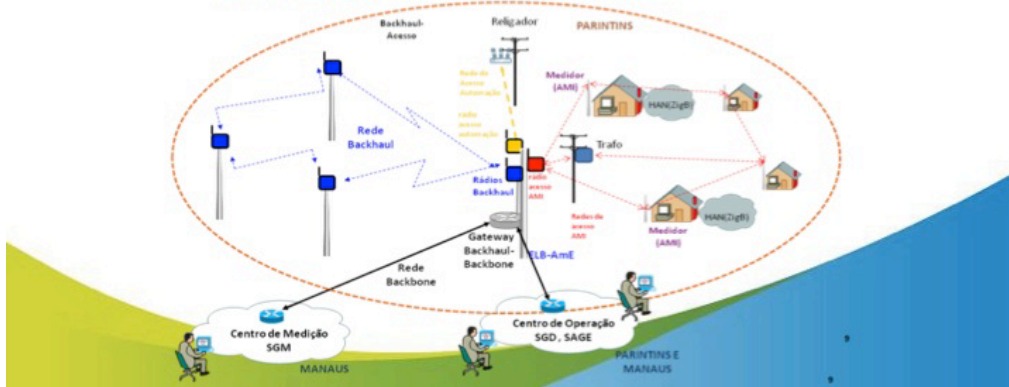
Backhaul-Acesso

Religador

PARINTINS

Rede de acesso Automação

rádio acesso automação

Medidor (AMI)

HAN(ZigB)

Rede Backhaul

Rádios Backhaul

rádio acesso AMI

Trafo

Redes de acesso AMI

HAN(ZigB)

Medidor (AMI)

Gateway Backhaul-Backbone

ELB-AmE

Rede Backbone

Centro de Medição SGM

Centro de Operação SGD , SAGE

MANAUS

PARINTINS E MANAUS

9

9